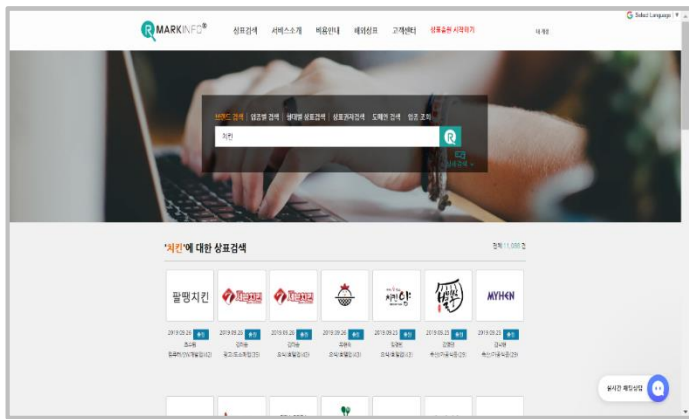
MARKINFO®

상표검색 서비스소개 비용안내 해외상표 고객센터 상표출원 시작하기

내 계정

G Select Language

브랜드 검색 | 업종별 검색 | 형태별 상표검색 | 상표권자검색 | 도메인 검색 | 업종 조회

치킨

'치킨'에 대한 상표검색

전체 11,088건

팔팔치킨

MYHEN

2019.09.24 출원
2019.09.23 출원
2019.09.23 출원
2019.09.20 출원
2019.09.23 출원
2019.09.23 출원
2019.09.23 출원

실시간 채팅상담